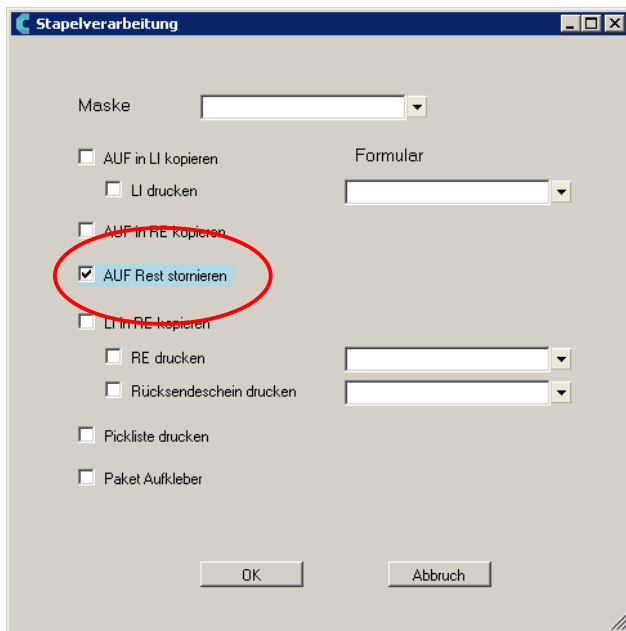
Stapelverarbeitung

Maske

AUF in LI kopieren

Formular

LI drucken

AUF in RE kopieren

AUF Rest stornieren

LI in RE kopieren

RE drucken

Rücksendeschein drucken

Pickliste drucken

Paket Aufkleber

OK

Abbruch